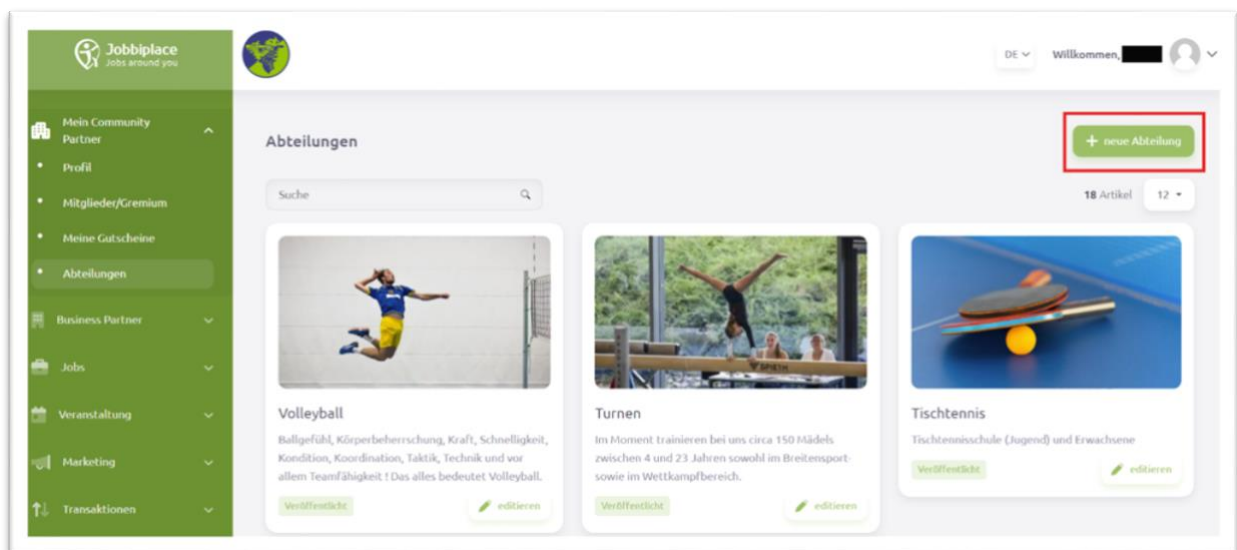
Jobbiplace
Jobs around you

DE
Willkommen,

Mein Community Partner
Profil
Mitglieder/Gremium
Meine Gutscheine
Abteilungen
Business Partner
Jobs
Veranstaltung
Marketing
Transaktionen

Abteilungen

+ neue Abteilung

Suche

18 Artikel 12

Volleyball
Ballgefühl, Körperbeherrschung, Kraft, Schnelligkeit, Kondition, Koordination, Taktik, Technik und vor allem Teamfähigkeit ! Das alles bedeutet Volleyball.
Veröffentlicht
editieren

Turnen
Im Moment trainieren bei uns circa 150 Mädels zwischen 4 und 23 Jahren sowohl im Breitensport- sowie im Wettkampfbereich.
Veröffentlicht
editieren

Tischtennis
Tischtennisschule (Jugend) und Erwachsene
Veröffentlicht
editieren